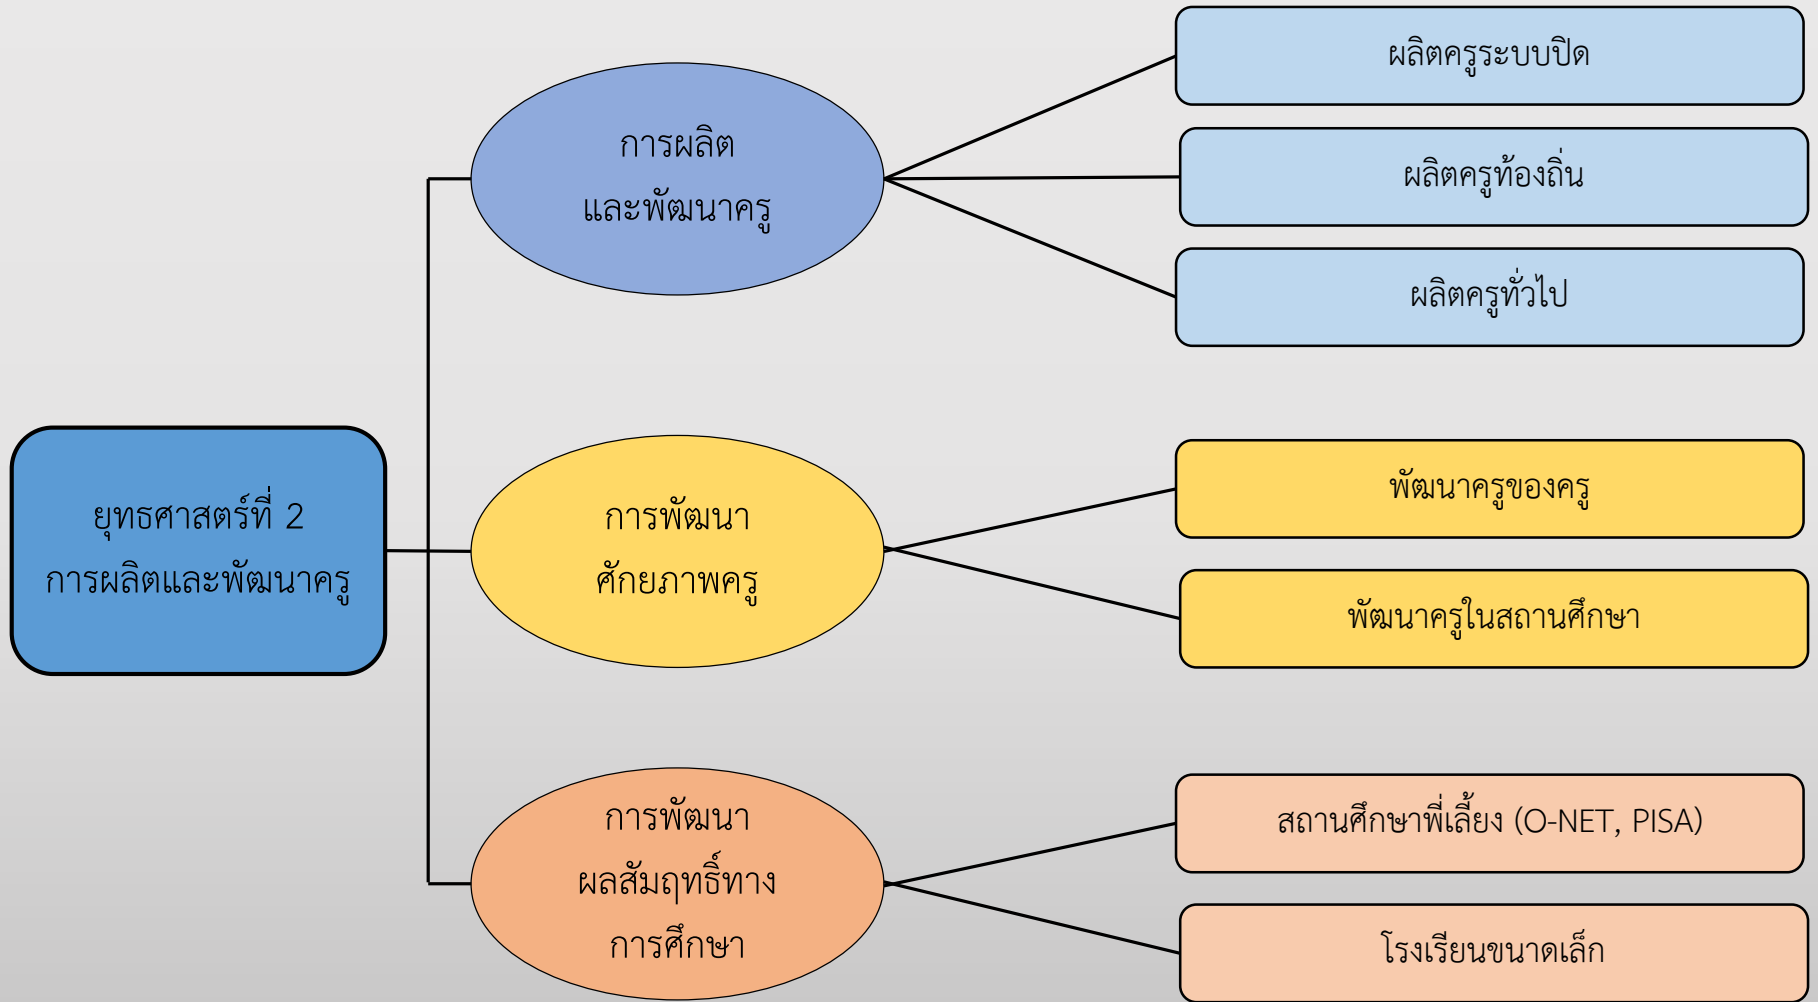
ยุทธศาสตร์ที่ 2
การผลิตและพัฒนาครู

การผลิต
และพัฒนาครู

ผลิตครูระบบปิด

ผลิตครูท้องถิ่น

ผลิตครูทั่วไป

การพัฒนา
ศักยภาพครู

พัฒนาครูของครู

พัฒนาครูในสถานศึกษา

การพัฒนา
ผลสัมฤทธิ์ทาง
การศึกษา

สถานศึกษาพี่เลี้ยง (O-NET, PISA)

โรงเรียนขนาดเล็ก